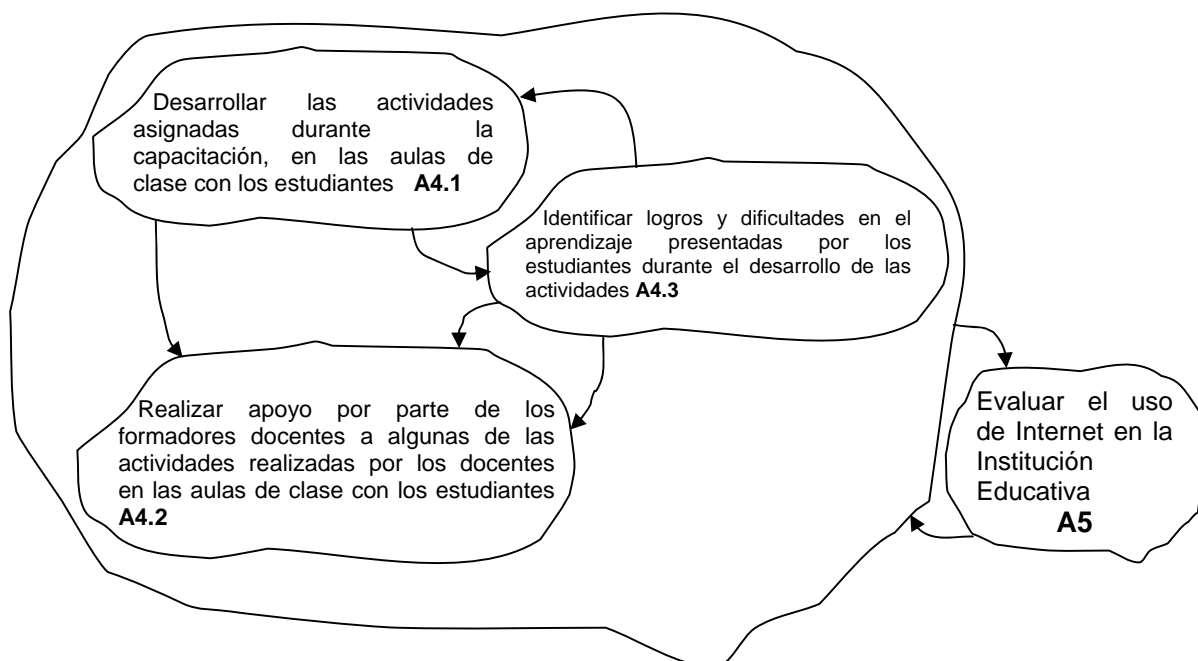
Desarrollar las actividades asignadas durante la capacitación, en las aulas de clase con los estudiantes **A4.1**

Identificar logros y dificultades en el aprendizaje presentadas por los estudiantes durante el desarrollo de las actividades **A4.3**

Realizar apoyo por parte de los formadores docentes a algunas de las actividades realizadas por los docentes en las aulas de clase con los estudiantes **A4.2**

Evaluar el uso de Internet en la Institución Educativa **A5**